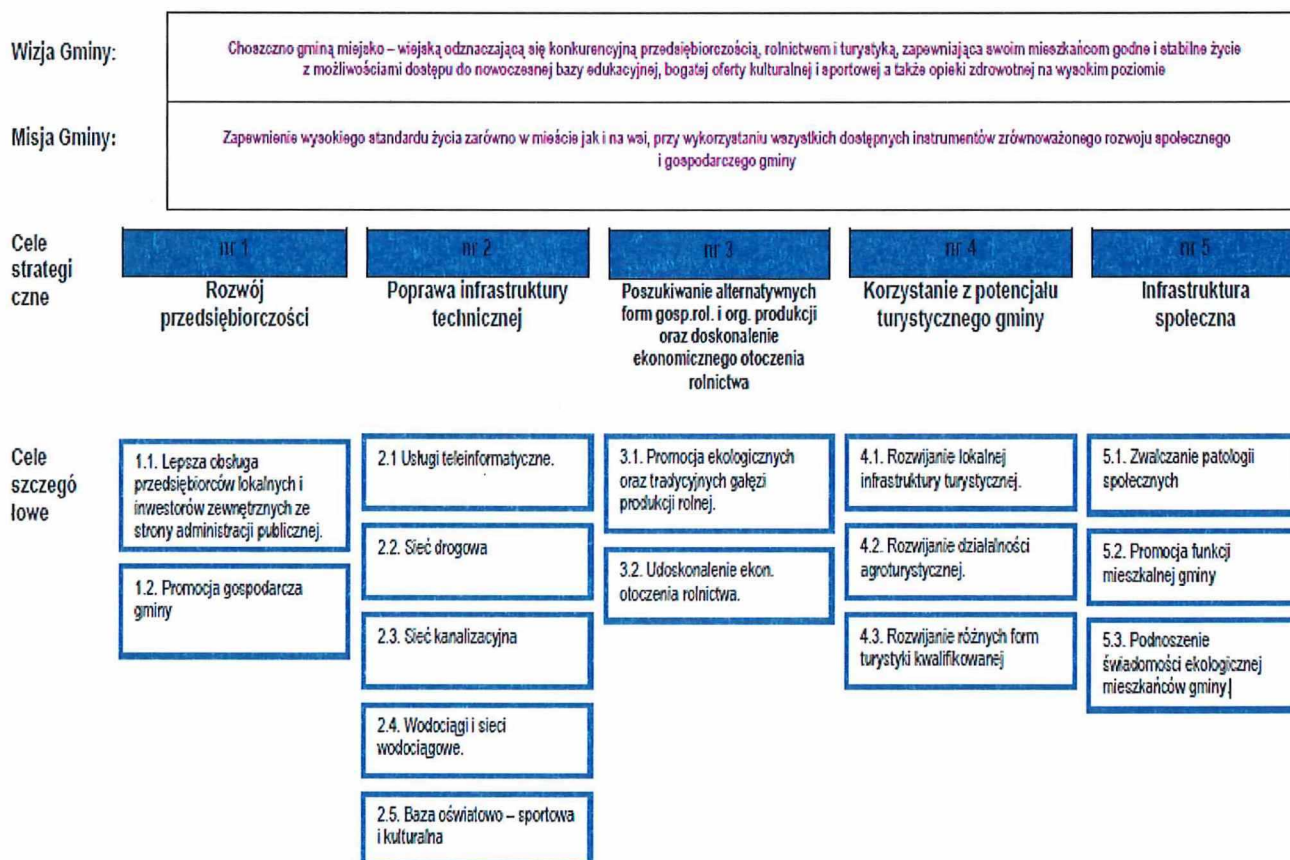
Wizja Gminy:

Choszczno gminą miejsko – wiejską odznaczającą się konkurencyjną przedsiębiorczością, rolnictwem i turystyką, zapewniająca swoim mieszkańcom godne i stabilne życie z możliwościami dostępu do nowoczesnej bazy edukacyjnej, bogatej oferty kulturalnej i sportowej a także opieki zdrowotnej na wysokim poziomie

Misja Gminy:

Zapewnienie wysokiego standardu życia zarówno w mieście jak i na wsi, przy wykorzystaniu wszystkich dostępnych instrumentów zrównoważonego rozwoju społecznego i gospodarczego gminy

Cele strategiczne

nr 1
Rozwój przedsiębiorczości

nr 2
Poprawa infrastruktury technicznej

nr 3
Poszukiwanie alternatywnych form gosp.rol. i org. produkcji oraz doskonalenie ekonomicznego otoczenia rolnictwa

nr 4
Korzystanie z potencjału turystycznego gminy

nr 5
Infrastruktura społeczna

Cele szczegółowe

1.1. Lepsza obsługa przedsiębiorców lokalnych i inwestorów zewnętrznych ze strony administracji publicznej.

1.2. Promocja gospodarcza gminy

2.1 Usługi teleinformatyczne.

2.2. Sieć drogowa

2.3. Sieć kanalizacyjna

2.4. Wodociągi i sieci wodociągowe.

2.5. Baza oświatowo – sportowa i kulturalna

3.1. Promocja ekologicznych oraz tradycyjnych gałęzi produkcji rolnej.

3.2. Udoskonalenie ekon. otoczenia rolnictwa.

4.1. Rozwijanie lokalnej infrastruktury turystycznej.

4.2. Rozwijanie działalności agroturystycznej.

4.3. Rozwijanie różnych form turystyki kwalifikowanej

5.1. Zwalczanie patologii społecznych

5.2. Promocja funkcji mieszkalnej gminy

5.3. Podnoszenie świadomości ekologicznej mieszkańców gminy